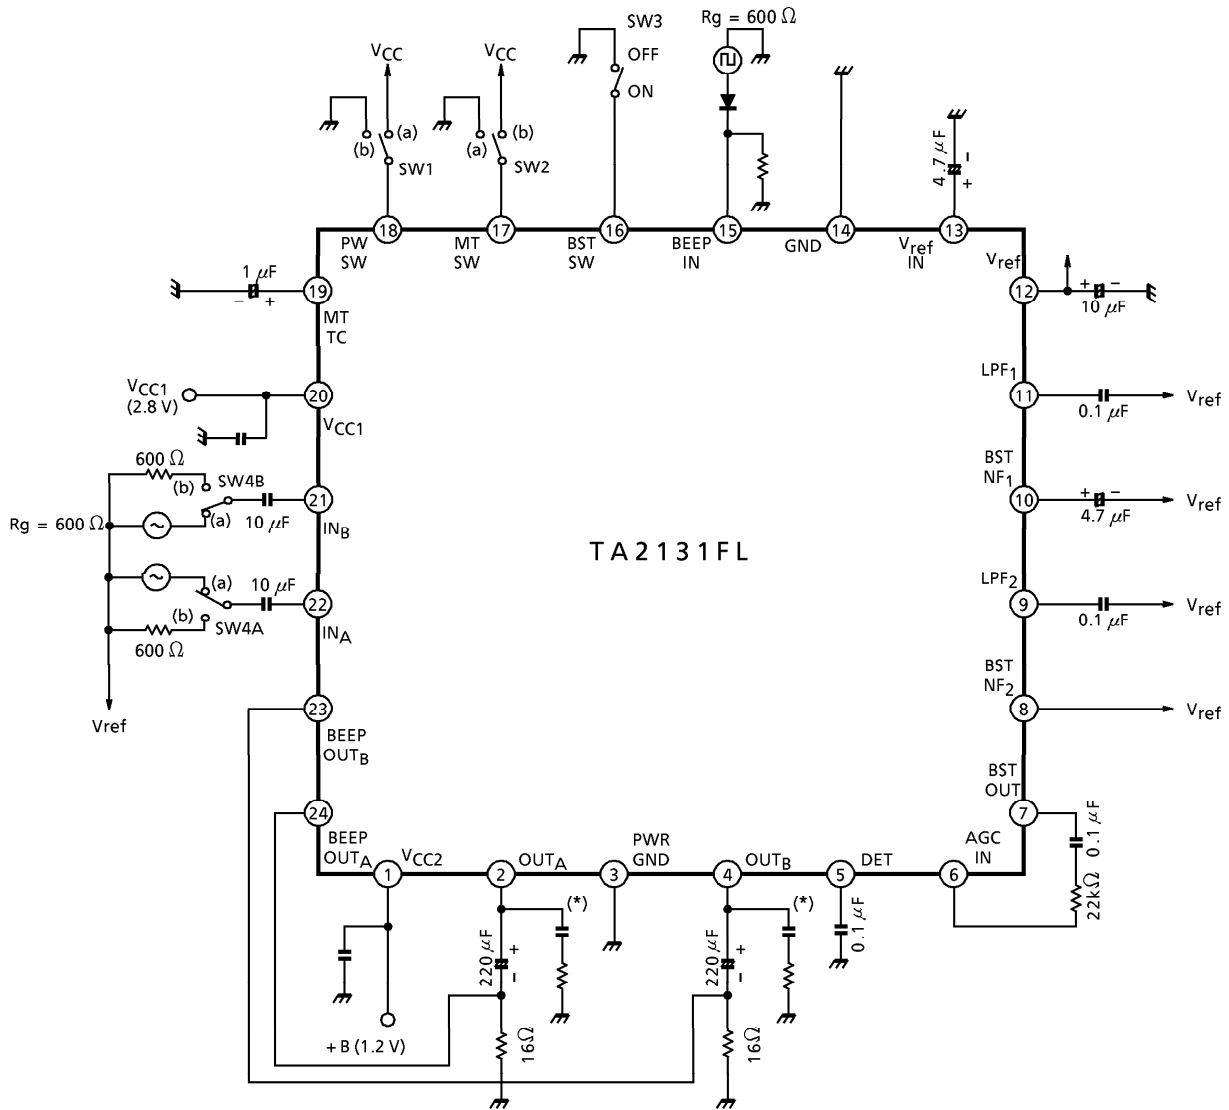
SW3
Rg = 600 Ω
$V_{CC}$
$V_{CC}$
OFF
ON
(b) (a)
(a) (b)
SW1
SW2
4.7 μF
- +
18 17 16 15 14 13
PW SW
MT SW
BST SW
BEEP IN
GND
$V_{ref}$ IN
$V_{ref}$
1 μF
- +
19
MT TC
12
+ -
10 μF
$V_{CC1}$ (2.8 V)
20
$V_{CC1}$
$LPF_1$
11
0.1 μF
$V_{ref}$
600 Ω
SW4B
(b)
(a)
21
10 μF
$IN_B$
Rg = 600 Ω
BST $NF_1$
10
+ -
4.7 μF
$V_{ref}$
TA2131FL
(a)
10 μF
22
(b)
SW4A
600 Ω
$IN_A$
$LPF_2$
9
0.1 μF
$V_{ref}$
Vref
BST $NF_2$
8
$V_{ref}$
23
BEEP $OUT_B$
BST OUT
7
0.1 μF
24
BEEP $OUT_A$
AGC IN
1 $V_{CC2}$
2 $OUT_A$
3 PWR GND
4 $OUT_B$
5 DET
6
(*)
(*)
220 μF
+ -
220 μF
+ -
0.1 μF
22kΩ
+ B (1.2 V)
16Ω
16Ω